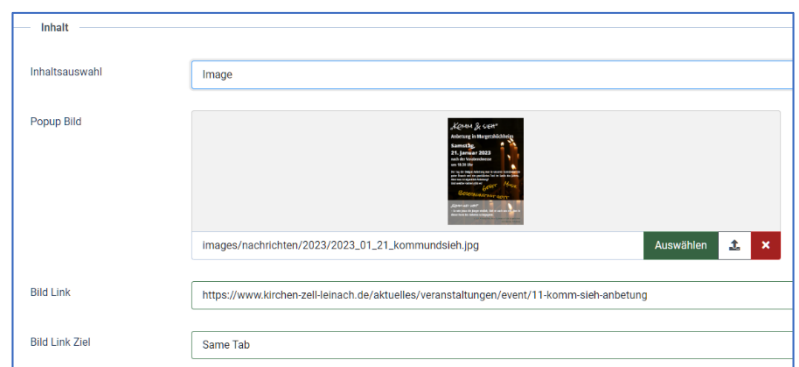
Inhalt

Inhaltsauswahl
Image

Popup Bild

Komm & sieh
Samstag,
21. Januar 2023

images/nachrichten/2023/2023_01_21_kommundsieh.jpg
Auswählen
×

Bild Link
https://www.kirchen-zell-leinach.de/aktuelles/veranstaltungen/event/11-komm-sieh-anbetung

Bild Link Ziel
Same Tab